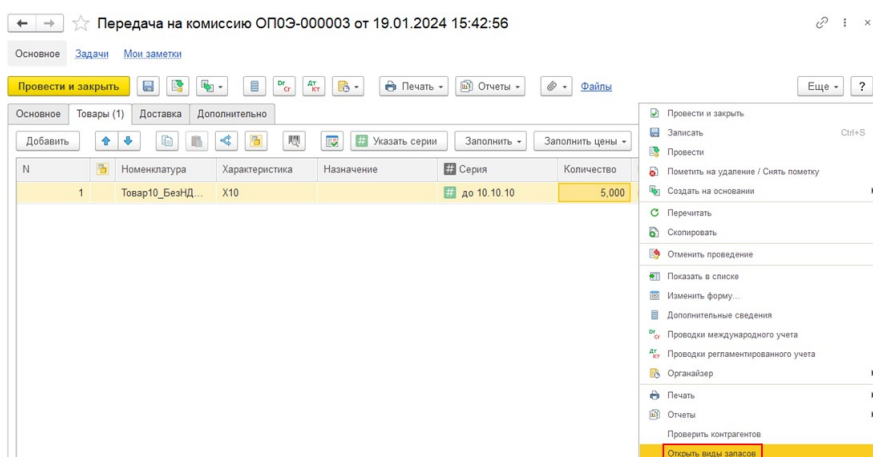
Передача на комиссию ОП0Э-000003 от 19.01.2024 15:42:56

Основное Задачи Мои заметки

Провести и закрыть

Печать Отчеты Файлы

Еще ?

Основное Товары (1) Доставка Дополнительно

Добавить

Указать серии Заполнить Заполнить цены

| N | | Номенклатура | Характеристика | Назначение | Серия | Количество |
|---|---|---|---|---|---|---|
| 1 | | Товар10_БезНД... | Х10 | | до 10.10.10 | 5,000 |

Провести и закрыть
Записать Ctrl+S
Провести
Пометить на удаление / Снять пометку
Создать на основании
Перечитать
Скопировать
Отменить проведение
Показать в списке
Изменить форму...
Дополнительные сведения
Проводки международного учета
Проводки регламентированного учета
Органайзер
Печать
Отчеты
Проверить контрагентов
Открыть виды запасов